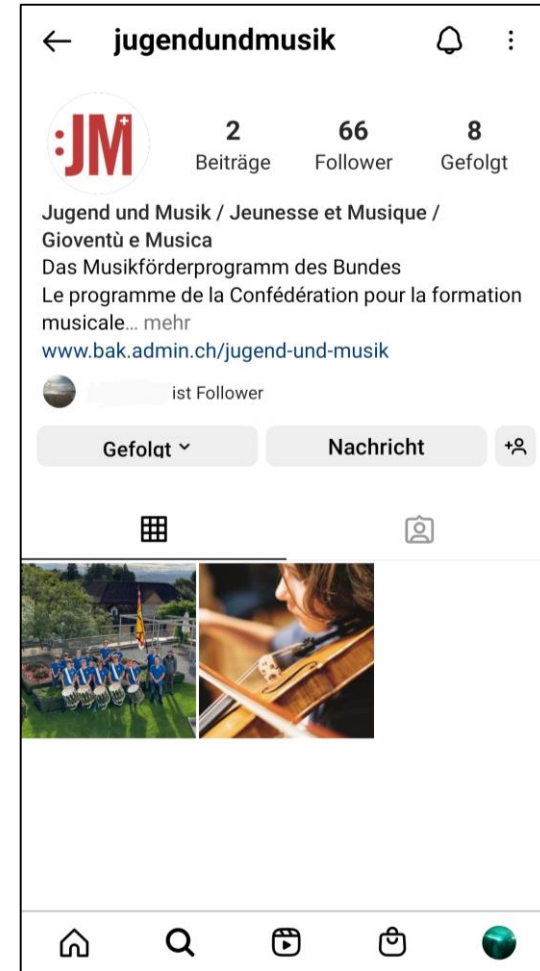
jugendundmusik

:JM

2
Beiträge

66
Follower

8
Gefolgt

Jugend und Musik / Jeunesse et Musique / Gioventù e Musica
Das Musikförderprogramm des Bundes
Le programme de la Confédération pour la formation musicale... mehr
www.bak.admin.ch/jugend-und-musik

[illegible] ist Follower

Gefolgt

Nachricht